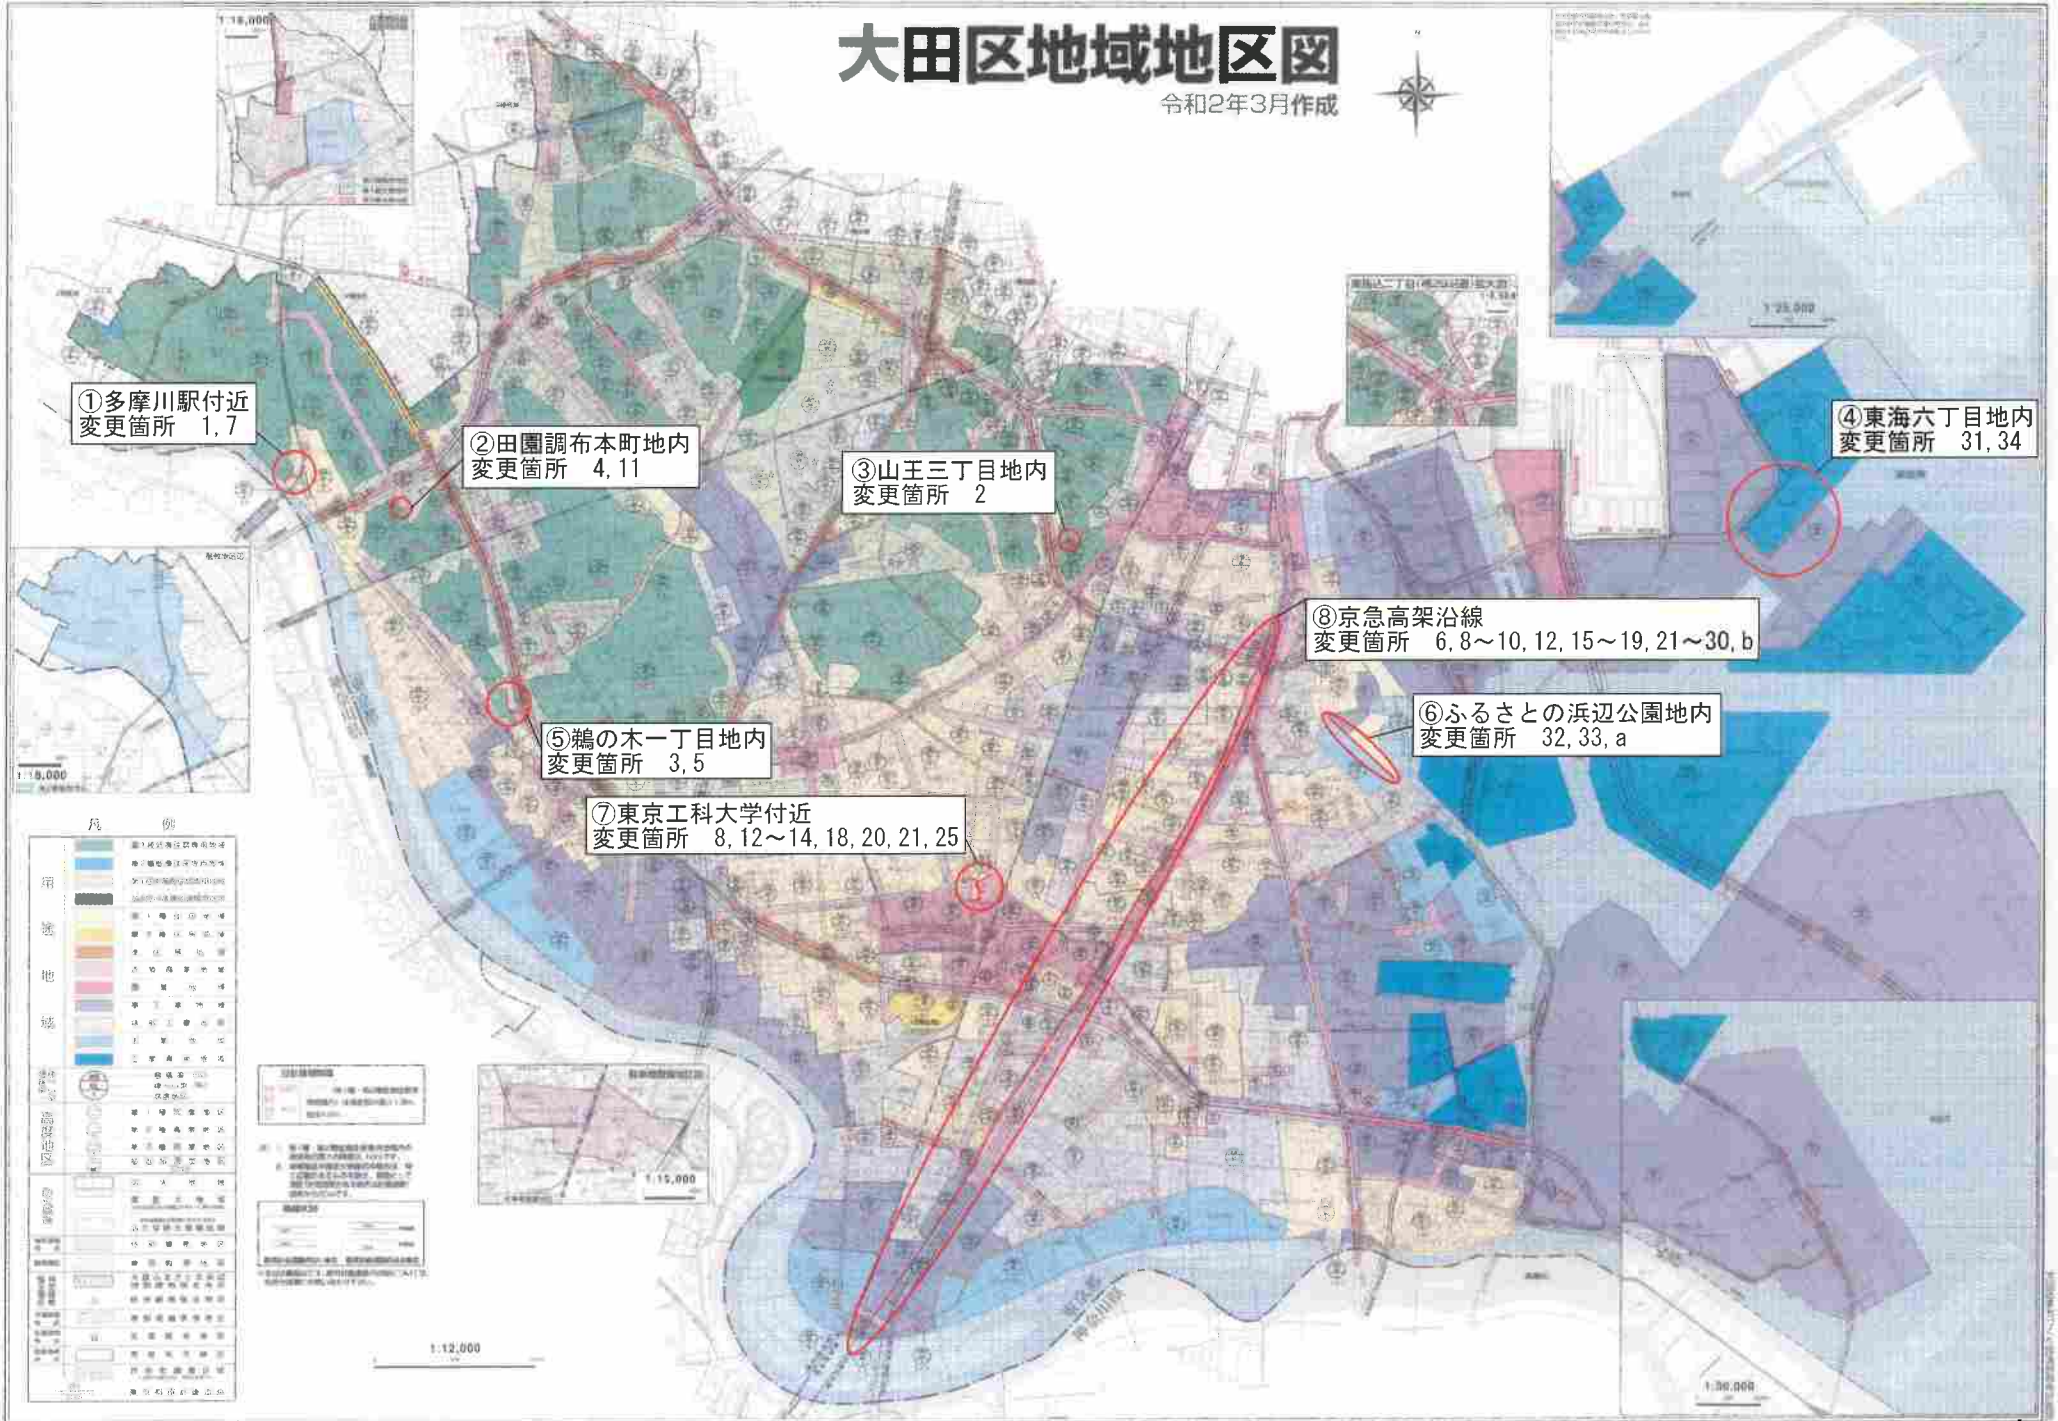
大田区地域地区図
令和2年3月作成

1:18,000

1:25,000

①多摩川駅付近
変更箇所 1,7

②田園調布本町地内
変更箇所 4,11

③山王三丁目地内
変更箇所 2

④東海六丁目地内
変更箇所 31,34

⑧京急高架沿線
変更箇所 6,8～10,12,15～19,21～30,b

⑥ふるさとの浜辺公園地内
変更箇所 32,33,a

⑤鵜の木一丁目地内
変更箇所 3,5

⑦東京工科大学付近
変更箇所 8,12～14,18,20,21,25

1:18,000

凡 例

用途地域

高度地区

1:15,000

1:12,000

1:30,000